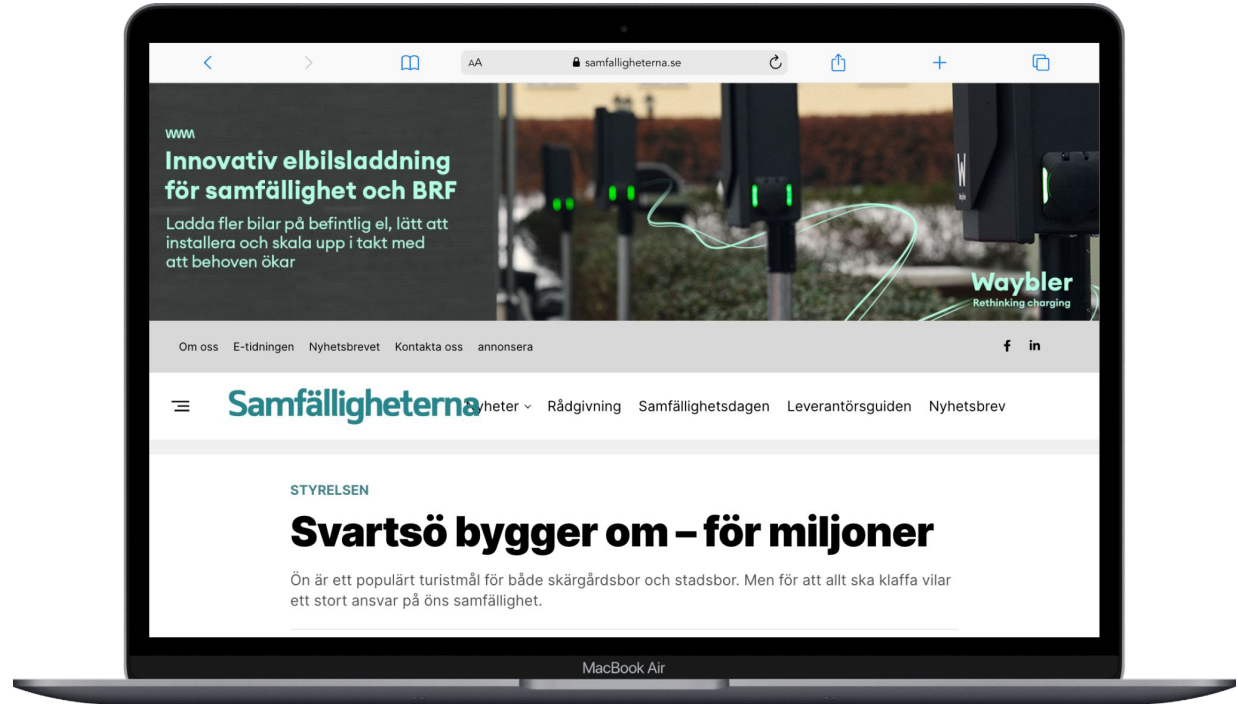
AA samfalligheterna.se

Innovativ elbilsladdning för samfällighet och BRF

Ladda fler bilar på befintlig el, lätt att installera och skala upp i takt med att behoven ökar

Waybler
Rethinking charging

Om oss E-tidningen Nyhetsbrevet Kontakta oss annonsera

f in

Samfälligheterna Nyheter Rådgivning Samfällighetsdagen Leverantörsguiden Nyhetsbrev

STYRELSEN

Svartsö bygger om – för miljoner

Ön är ett populärt turistmål för både skärgårdsbor och stadsbor. Men för att allt ska klaffa vilar ett stort ansvar på öns samfällighet.

MacBook Air